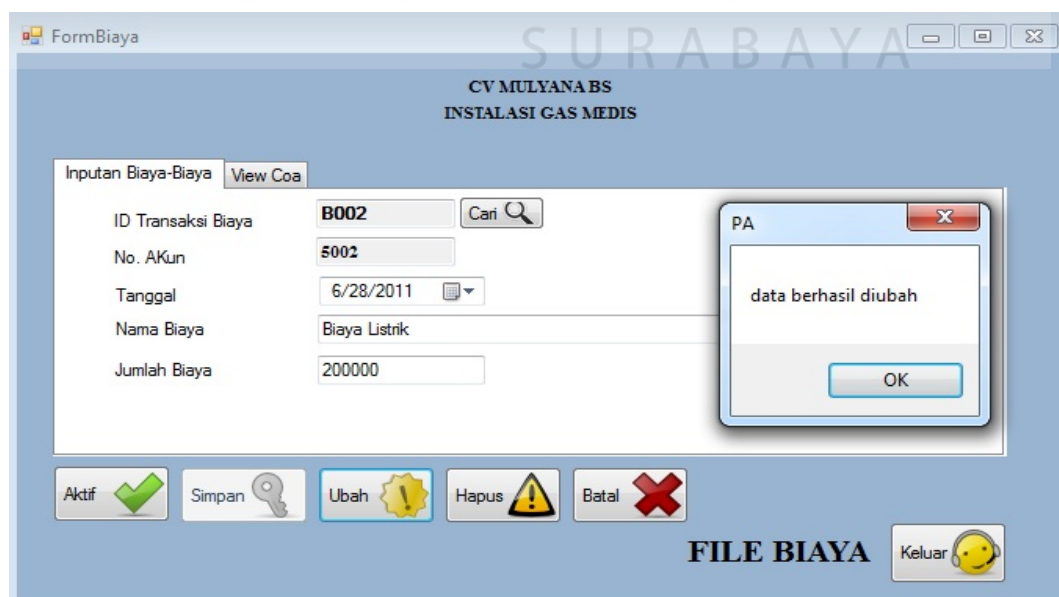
FormBiaya

SURABAYA

CV MULYANA BS
INSTALASI GAS MEDIS

Inputan Biaya-Biaya
View Coa

ID Transaksi Biaya
B002
Cari

No. AKun
5002

Tanggal
6/28/2011

Nama Biaya
Biaya Listrik

Jumlah Biaya
200000

PA

data berhasil diubah

OK

Aktif
Simpan
Ubah
Hapus
Batal

FILE BIAYA
Keluar